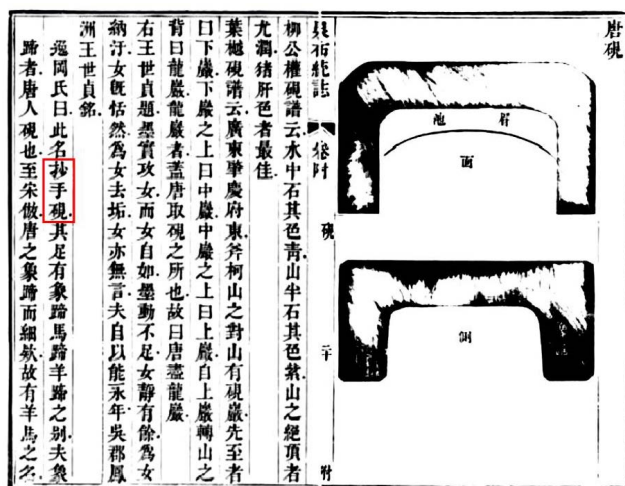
唐硯

硯池

面

側

異稱紀談　卷附　硯　半　叶

柳公權硯譜云水中石其色青山半石其色紫山之絕頂者尤潤猪肝色者最佳

葉樾硯譜云廣東肇慶府東斧柯山之对山有硯巖先至者曰下巖下巖之上曰中巖中巖之上曰上巖自上巖轉山之背曰龍巖龍巖者蓋唐取硯之所也故曰唐蓋龍巖

右王世貞題墨貫攻女而女自如墨勳不足女靜有餘為女納汙女既恬然為女去垢女亦無言夫自以能永年吳郡鳳洲王世貞銘

兎國氏曰此名抄手硯其足有象蹄馬蹄羊蹄之别夫象蹄者唐人硯也至宋倣唐之象蹄而細欸故有羊馬之名